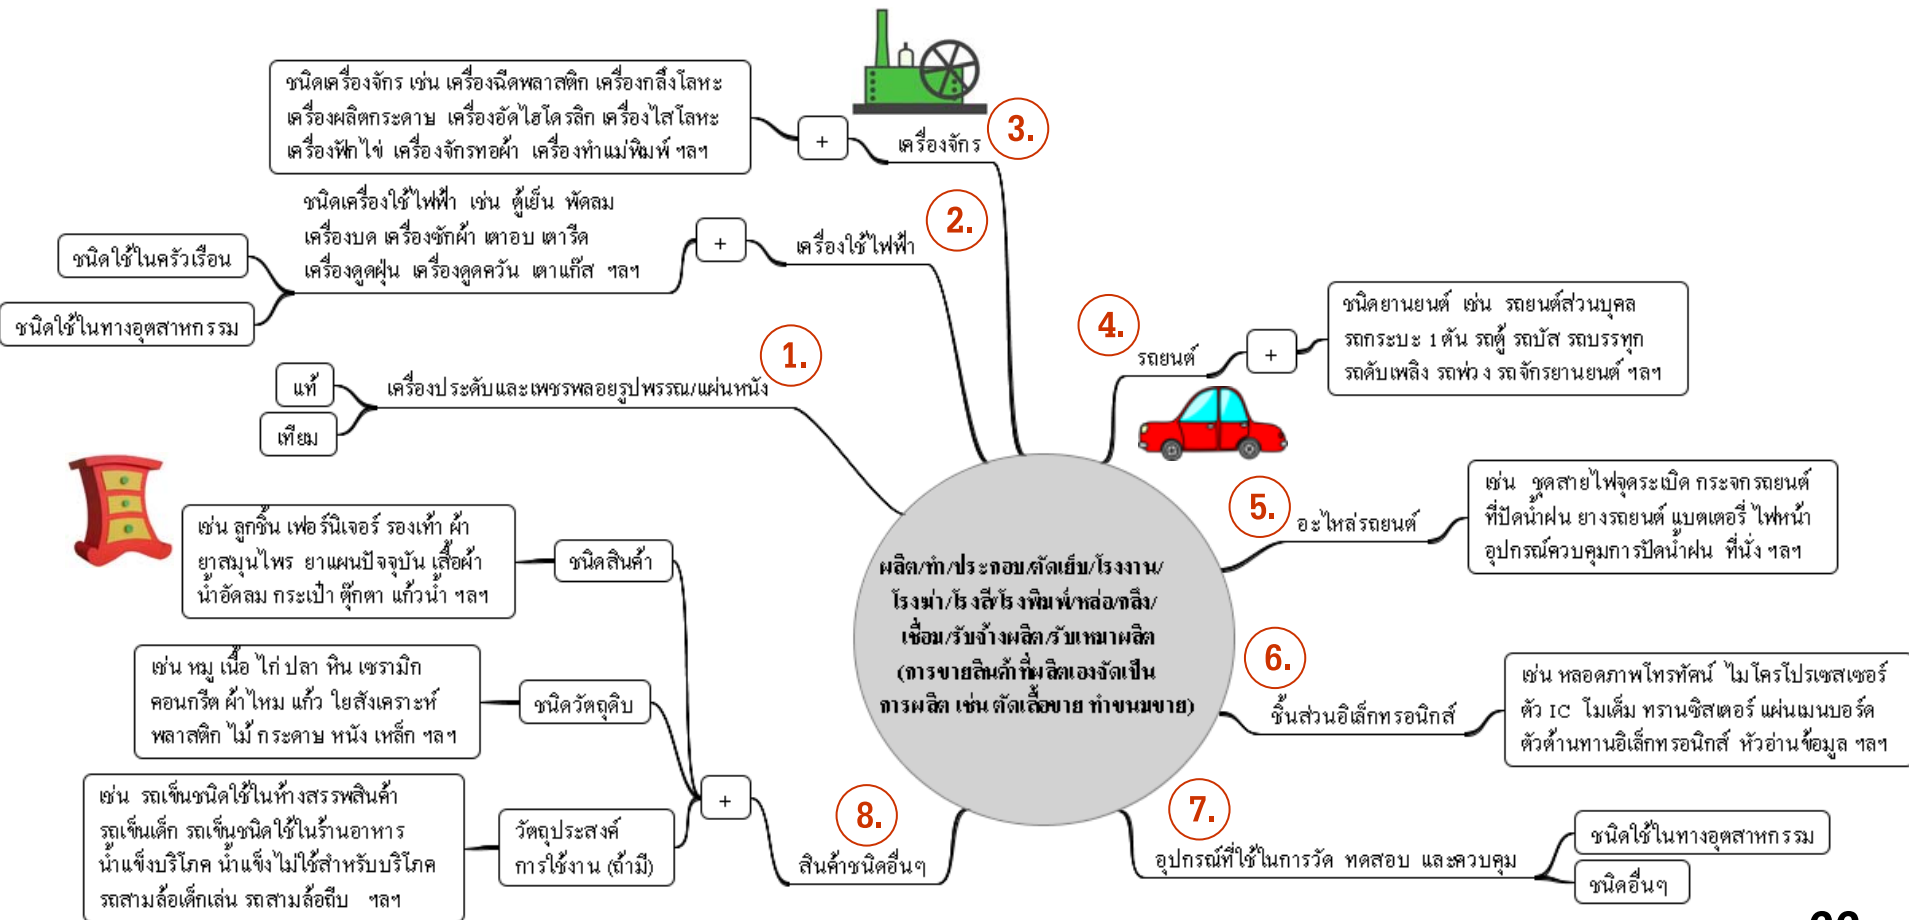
ผลิต/ทำ/ประกอบ/ตัดเย็บ/โรงงาน/โรงฆ่า/โรงสี/โรงพิมพ์/หล่อ/กลึง/เชื่อม/รับจ้างผลิต/รับเหมาผลิต (การขายสินค้าที่ผลิตเองจัดเป็นการผลิต เช่น ตัดเสื้อขาย ทำขนมขาย)

1. เครื่องประดับและเพชรพลอยรูปพรรณ/แผ่นหนัง
แท้
เทียม

2. เครื่องใช้ไฟฟ้า
+
ชนิดเครื่องใช้ไฟฟ้า เช่น ตู้เย็น พัดลม เครื่องบด เครื่องซักผ้า เตาอบ เตารีด เครื่องดูดฝุ่น เครื่องดูดควัน เตาแก๊ส ฯลฯ
ชนิดใช้ในครัวเรือน
ชนิดใช้ในทางอุตสาหกรรม

3. เครื่องจักร
+
ชนิดเครื่องจักร เช่น เครื่องฉีดพลาสติก เครื่องกลึงโลหะ เครื่องผลิตกระดาษ เครื่องอัดไฮโดรลิก เครื่องไสโลหะ เครื่องฟักไข่ เครื่องจักรทอผ้า เครื่องทำแม่พิมพ์ ฯลฯ

4. รถยนต์
+
ชนิดยานยนต์ เช่น รถยนต์ส่วนบุคคล รถกระบะ 1 ตัน รถตู้ รถบัส รถบรรทุก รถดับเพลิง รถพ่วง รถจักรยานยนต์ ฯลฯ

5. อะไหล่รถยนต์
เช่น ชุดสายไฟจุดระเบิด กระจกรถยนต์ ที่ปัดน้ำฝน ยางรถยนต์ แบตเตอรี่ ไฟหน้า อุปกรณ์ควบคุมการปัดน้ำฝน ที่นั่ง ฯลฯ

6. ชิ้นส่วนอิเล็กทรอนิกส์
เช่น หลอดภาพโทรทัศน์ ไมโครโปรเซสเซอร์ ตัว IC ไมเต็ม ทรานซิสเตอร์ แผ่นเมนบอร์ด ตัวต้านทานอิเล็กทรอนิกส์ หัวอ่านข้อมูล ฯลฯ

7. อุปกรณ์ที่ใช้ในการวัด ทดสอบ และควบคุม
ชนิดใช้ในทางอุตสาหกรรม
ชนิดอื่นๆ

8. สินค้าชนิดอื่นๆ
+
ชนิดสินค้า
เช่น ลูกชิ้น เฟอร์นิเจอร์ รองเท้า ผ้า ยาสมุนไพร ยาแผนปัจจุบัน เสื้อผ้า น้ำอัดลม กระเป๋า ตุ๊กตา แก้วน้ำ ฯลฯ
ชนิดวัตถุดิบ
เช่น หมู เนื้อ ไก่ ปลา หิน เซรามิก คอนกรีต ผ้าไหม แก้ว ใยสังเคราะห์ พลาสติก ไม้ กระดาษ หนัง เหล็ก ฯลฯ
วัตถุประสงค์การใช้งาน (ถ้ามี)
เช่น รถเข็นชนิดใช้ในห้างสรรพสินค้า รถเข็นเด็ก รถเข็นชนิดใช้ในร้านอาหาร น้ำแข็งบริโภค น้ำแข็งไม่ใช้สำหรับบริโภค รถสามล้อเด็กเล่น รถสามล้อถีบ ฯลฯ